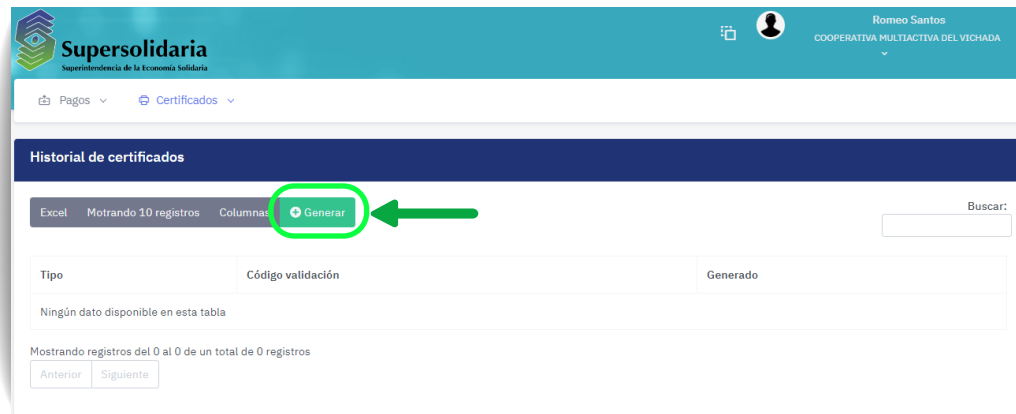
Supersolidaria
Superintendencia de la Economía Solidaria

Romeo Santos
COOPERATIVA MULTIACTIVA DEL VICHADA

Pagos
Certificados

Historial de certificados

Excel
Motrando 10 registros
Columnas
Generar

Buscar:

| Tipo | Código validación | Generado |
|---|---|---|
| Ningún dato disponible en esta tabla | | |

Mostrando registros del 0 al 0 de un total de 0 registros

Anterior
Siguiente